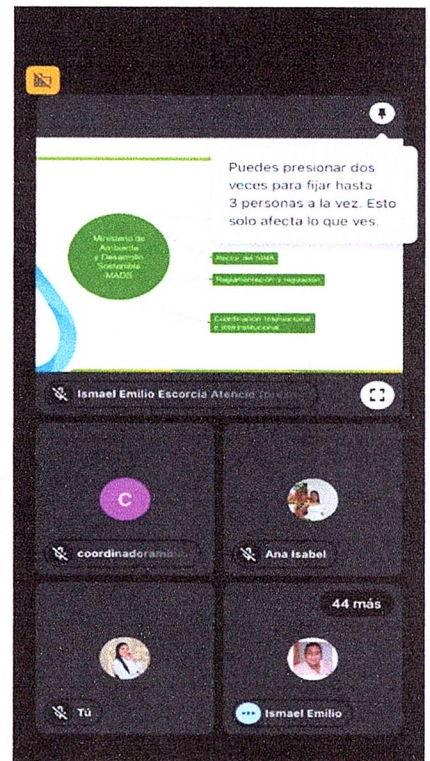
Puedes presionar dos veces para fijar hasta 3 personas a la vez. Esto solo afecta lo que ves.

Ministerio de Ambiente y Desarrollo Sostenible MADS

Rector del SINA

Reglamentación y regulación

Coordinación Interinstitucional e Internacional

Ismael Emilio Escorcia Atencio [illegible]

C

coordinadoram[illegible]

Ana Isabel

44 más

Tú

Ismael Emilio